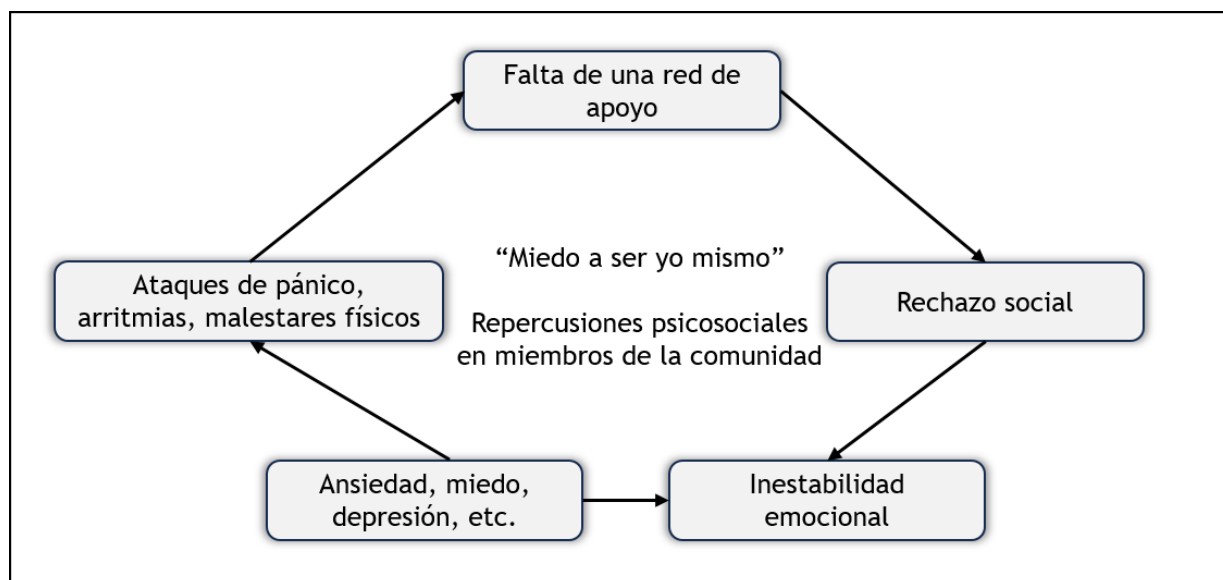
Falta de una red de apoyo

Rechazo social

Inestabilidad emocional

Ansiedad, miedo, depresión, etc.

Ataques de pánico, arritmias, malestares físicos

“Miedo a ser yo mismo”

Repercusiones psicosociales en miembros de la comunidad